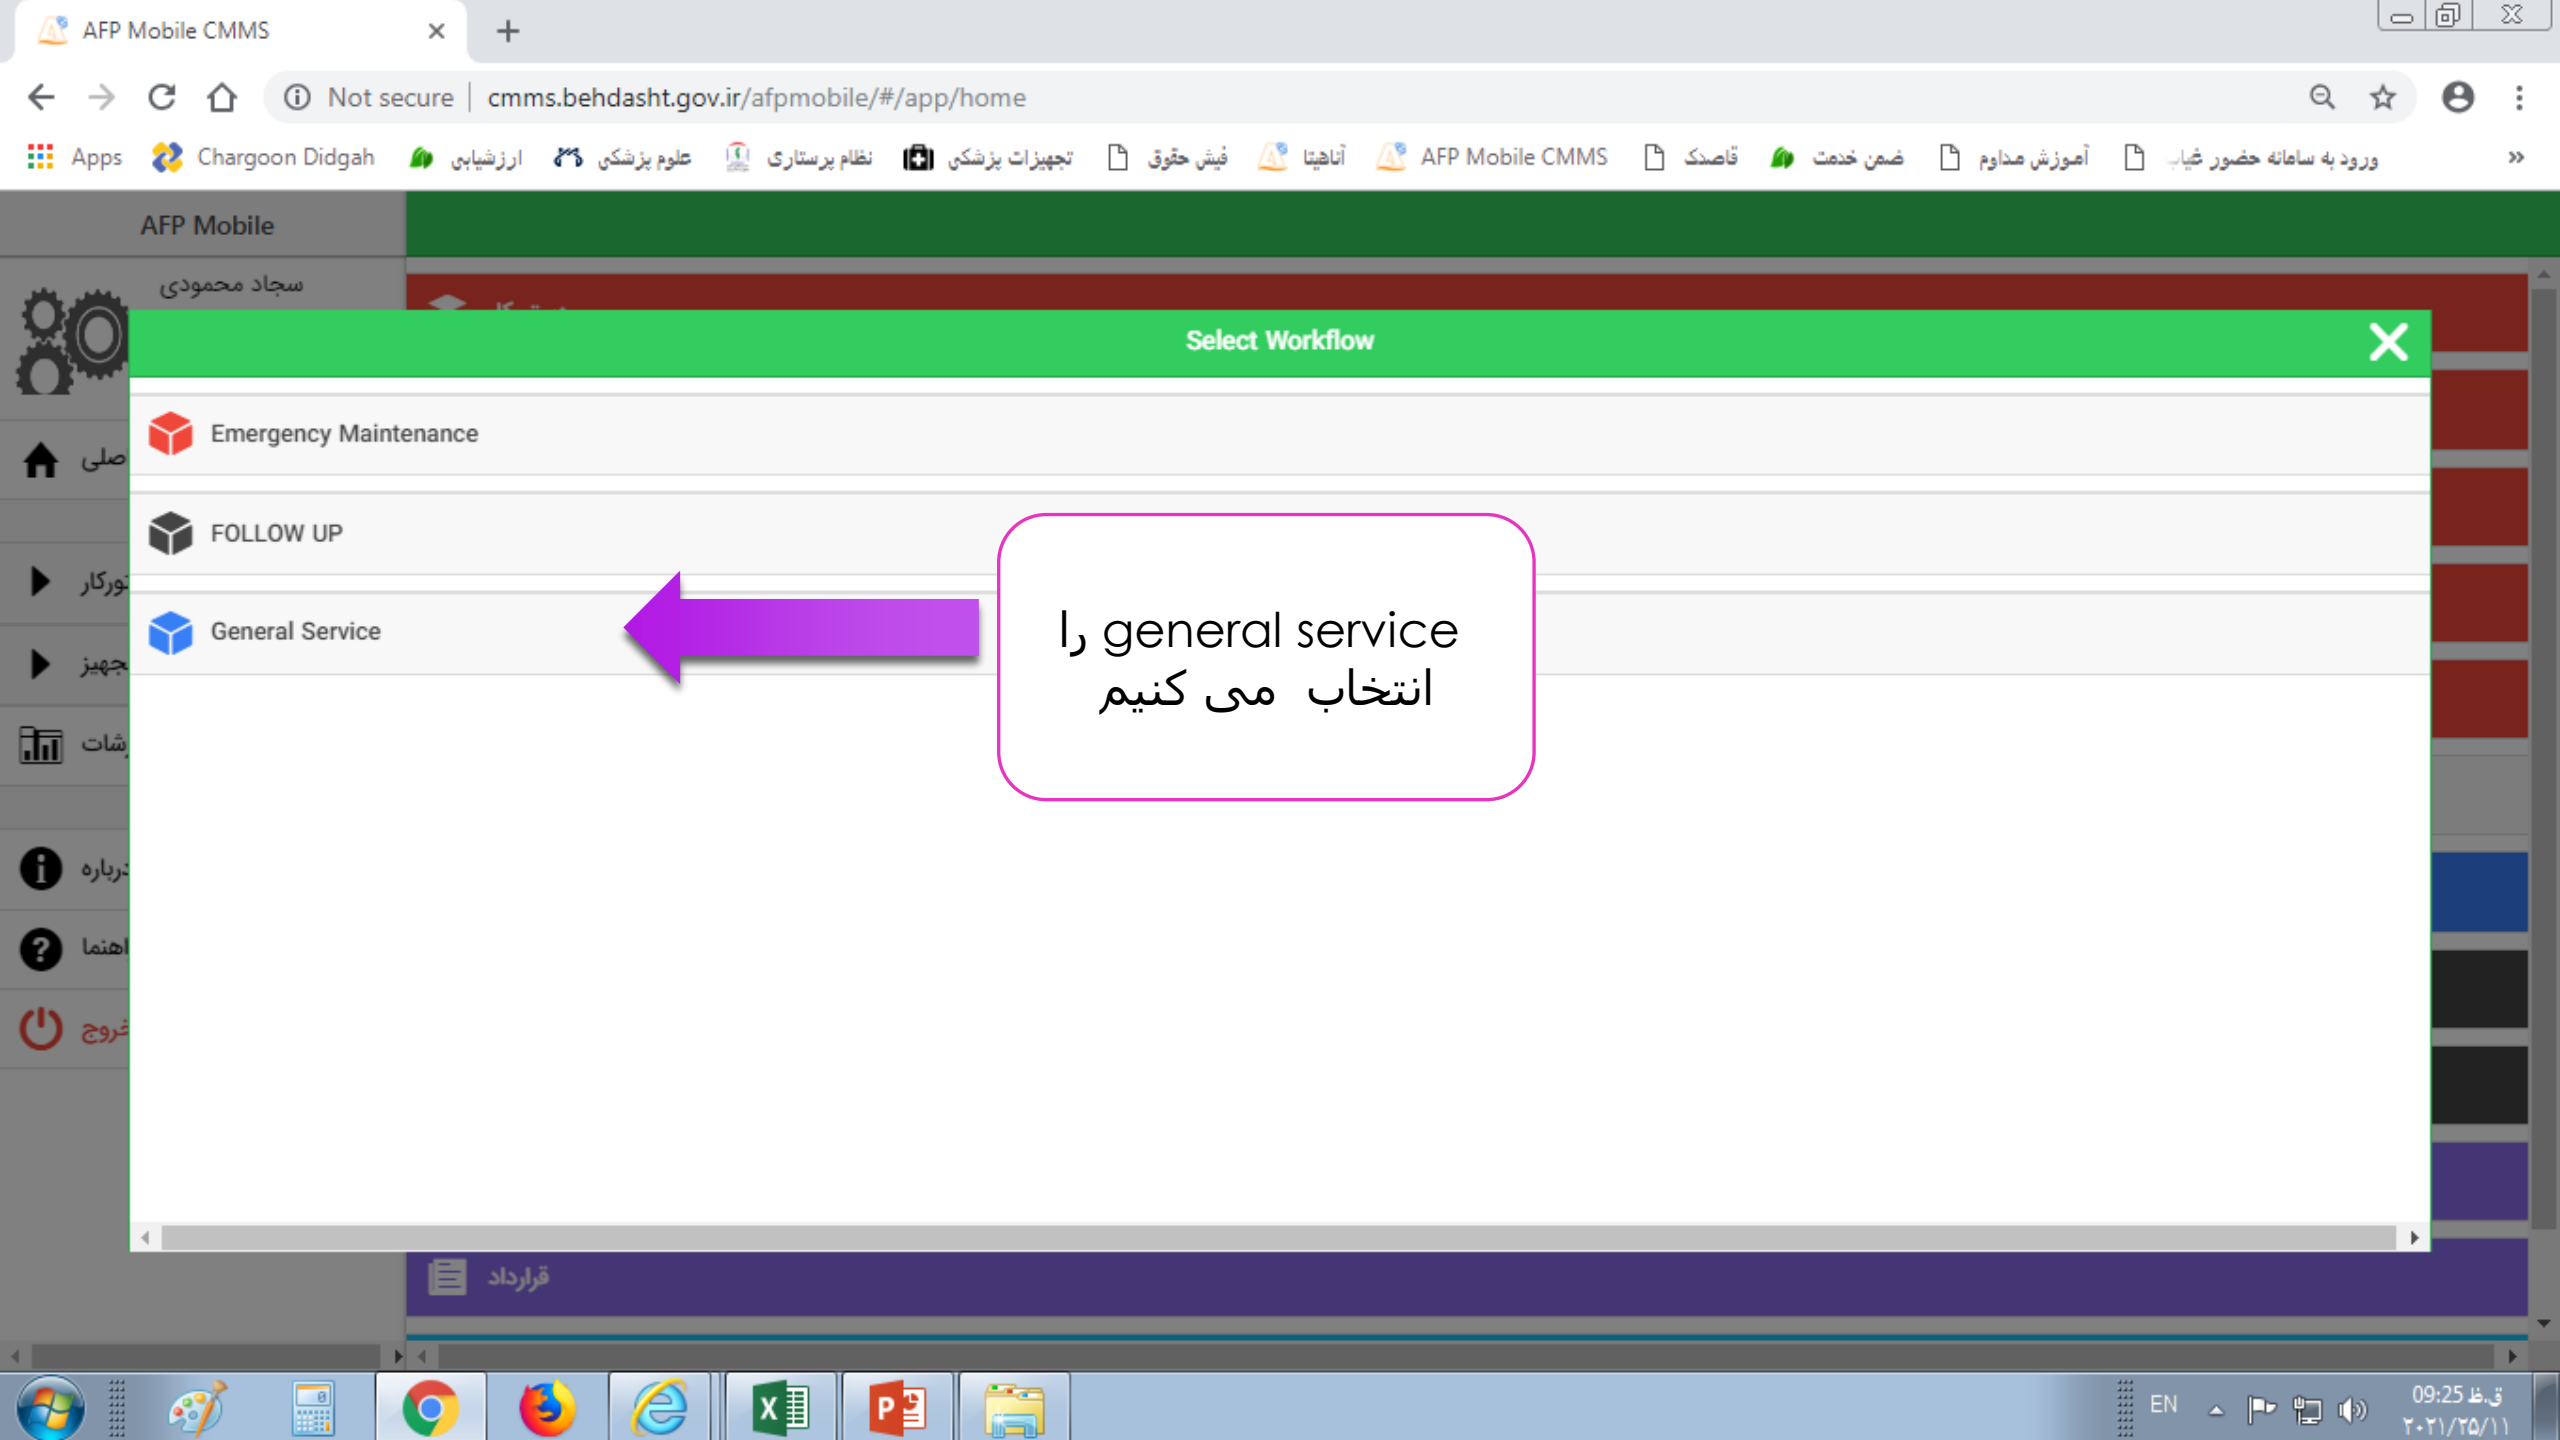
AFP Mobile CMMS

Not secure | cmms.behdasht.gov.ir/afpmobile/#/app/home

Apps  Chargoon Didgah  ارزشیابی  علوم پزشکی  نظام پرستاری  تجهیزات پزشکی  فیش حقوق  آناهیتا  AFP Mobile CMMS  قاصدک  ضمن خدمت  آموزش مداوم  ورود به سامانه حضور غیاب

AFP Mobile

سجاد محمودی

صلی

تورکار

تجهیز

زشات

درباره

اهنما

خروج

Select Workflow

Emergency Maintenance

FOLLOW UP

General Service

general service را انتخاب می کنیم

قرارداد

EN

09:25 ق.ظ
۲۰۲۱/۲۵/۱۱